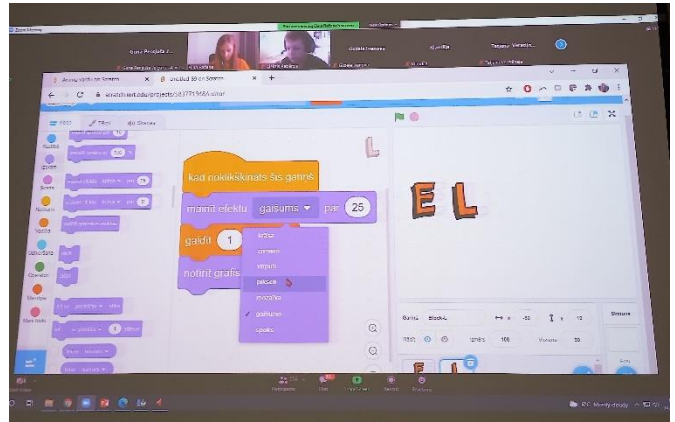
kad noklikšķināts šis gariņš

maini efektu gaišums ▾ par 25

gaidīt 1

notīrīt grafis

krāsa

zivacts

virpulis

pikselis

mozaīka

gaišums

spoks

E L

scratch.mit.edu/projects

Gariņš Block-L

100

Skatuve